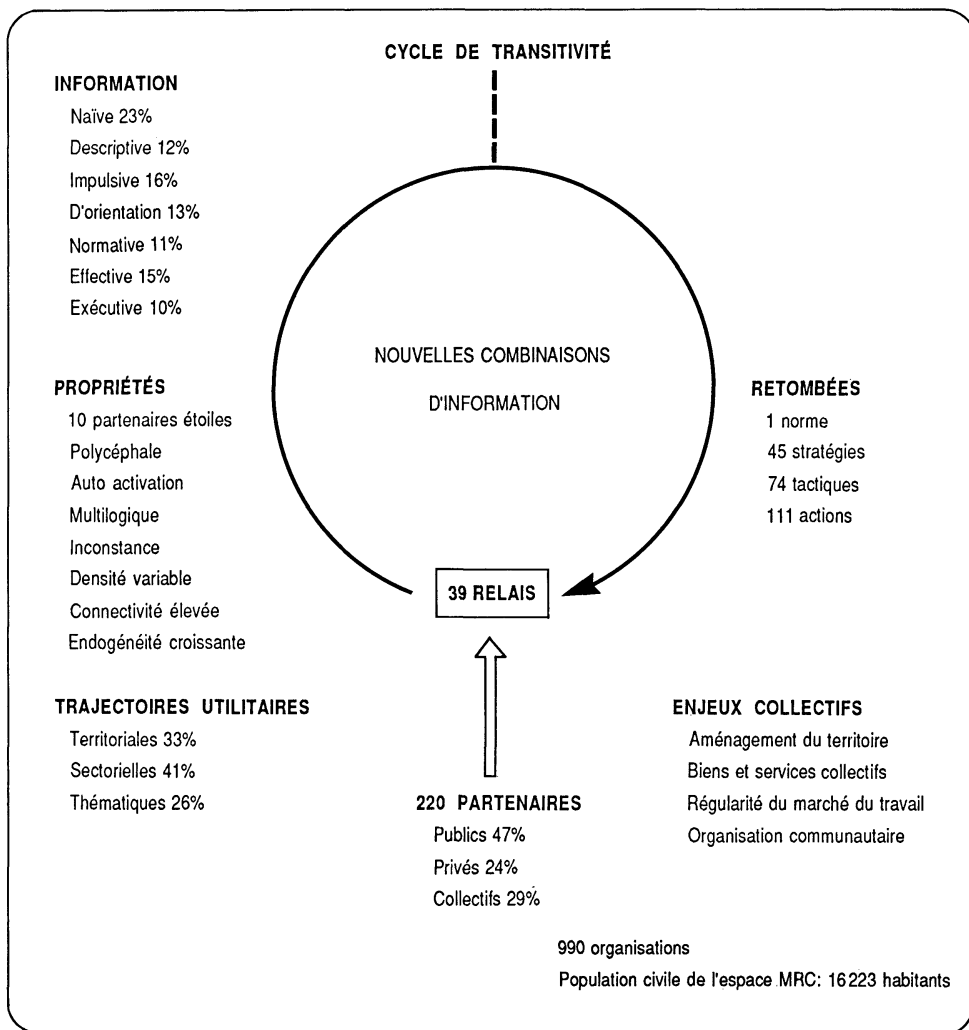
CYCLE DE TRANSITIVITÉ

INFORMATION
Naïve 23%
Descriptive 12%
Impulsive 16%
D'orientation 13%
Normative 11%
Effective 15%
Exécutive 10%

NOUVELLES COMBINAISONS
D'INFORMATION

PROPRIÉTÉS
10 partenaires étoiles
Polycéphale
Auto activation
Multilogique
Inconstance
Densité variable
Connectivité élevée
Endogénéité croissante

RETOMBÉES
1 norme
45 stratégies
74 tactiques
111 actions

39 RELAIS

TRAJECTOIRES UTILITAIRES
Territoriales 33%
Sectorielles 41%
Thématiques 26%

ENJEUX COLLECTIFS
Aménagement du territoire
Biens et services collectifs
Régularité du marché du travail
Organisation communautaire

220 PARTENAIRES
Publics 47%
Privés 24%
Collectifs 29%

990 organisations
Population civile de l'espace MRC: 16223 habitants